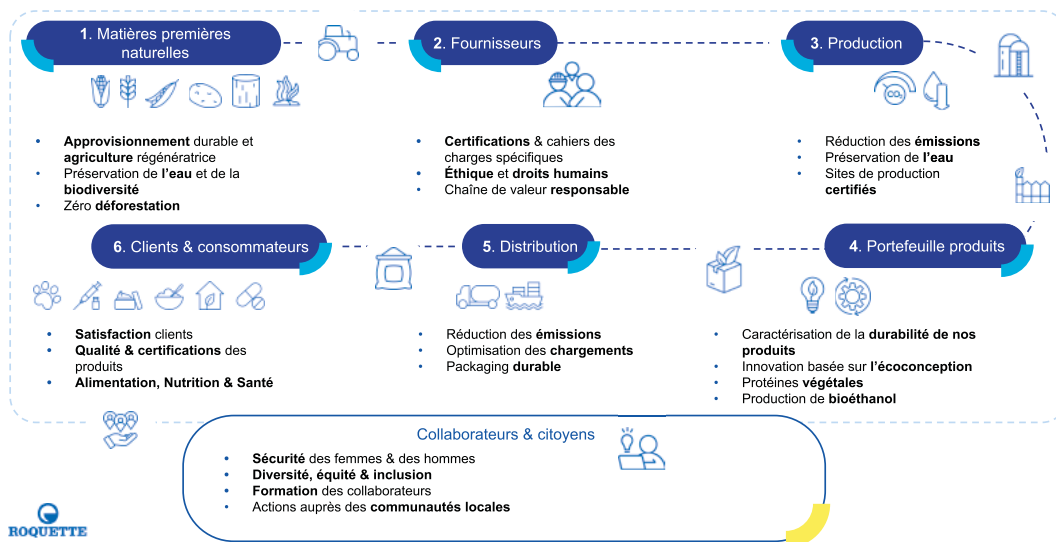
1. Matières premières naturelles

2. Fournisseurs

3. Production

- Approvisionnement durable et agriculture régénératrice
- Préservation de l'eau et de la biodiversité
- Zéro déforestation

- Certifications & cahiers des charges spécifiques
- Éthique et droits humains
- Chaîne de valeur responsable

- Réduction des émissions
- Préservation de l'eau
- Sites de production certifiés

6. Clients & consommateurs

5. Distribution

4. Portefeuille produits

- Satisfaction clients
- Qualité & certifications des produits
- Alimentation, Nutrition & Santé

- Réduction des émissions
- Optimisation des chargements
- Packaging durable

- Caractérisation de la durabilité de nos produits
- Innovation basée sur l'écoconception
- Protéines végétales
- Production de bioéthanol

Collaborateurs & citoyens

- Sécurité des femmes & des hommes
- Diversité, équité & inclusion
- Formation des collaborateurs
- Actions auprès des communautés locales

ROQUETTE